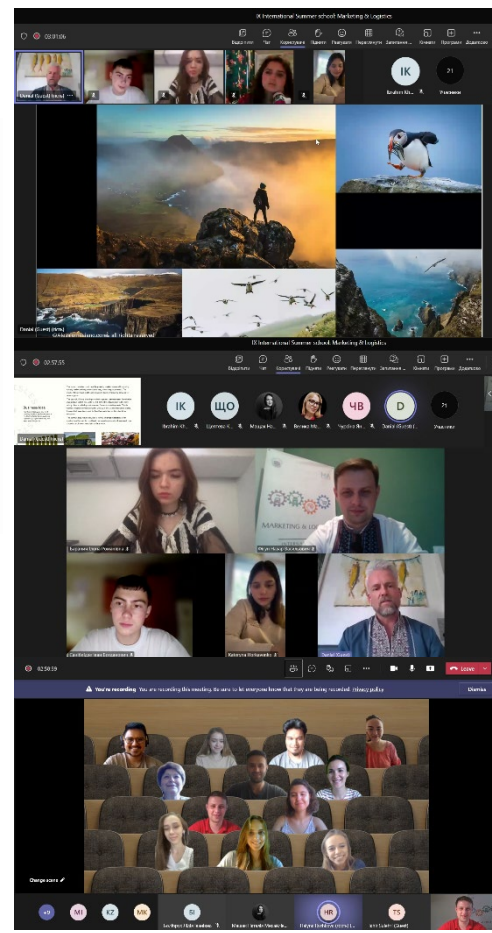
IX International Summer school Marketing & Logistics

03:01:06

Відеопотік Чат Користувачі Підняти Реакції Переглянути Запилення Кімнати Програми Додатково

IK

Ілліна Кіт...

21

Учасники

Dawid (Гість)

IX International Summer school Marketing & Logistics

02:52:55

Відеопотік Чат Користувачі Підняти Реакції Переглянути Запилення Кімнати Програми Додатково

IK

ЩО

ЧВ

D

21

Учасники

MARKETING & LO

02:50:59

Leave

You're recording You are recording this meeting. Be sure to let everyone know that they are being recorded. Privacy policy

Dismiss

Change scene

+9

MI

KZ

MK

SI

HR

TS